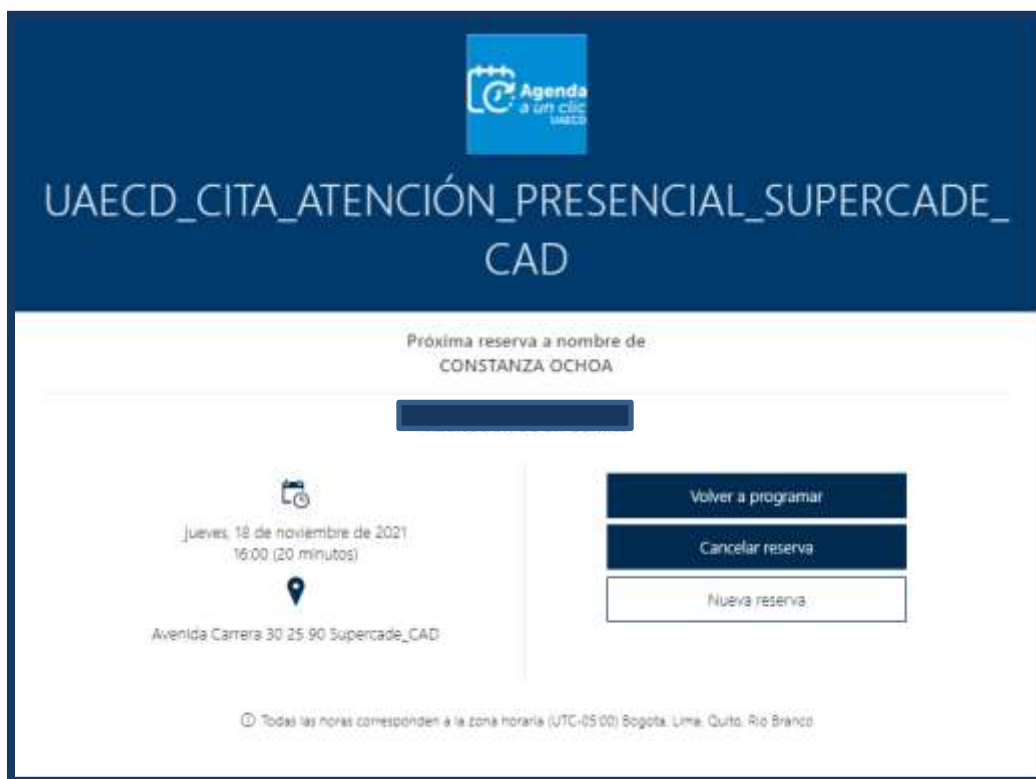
Agenda a un clic UAECD

UAECD_CITA_ATENCIÓN_PRESENCIAL_SUPERCADE_CAD

Próxima reserva a nombre de
CONSTANZA OCHOA

jueves, 18 de noviembre de 2021
16:00 (20 minutos)

Avenida Carrera 30 25 90 Supercade_CAD

Volver a programar

Cancelar reserva

Nueva reserva

ⓘ Todas las horas corresponden a la zona horaria (UTC-05:00) Bogota, Lima, Quito, Rio Branco